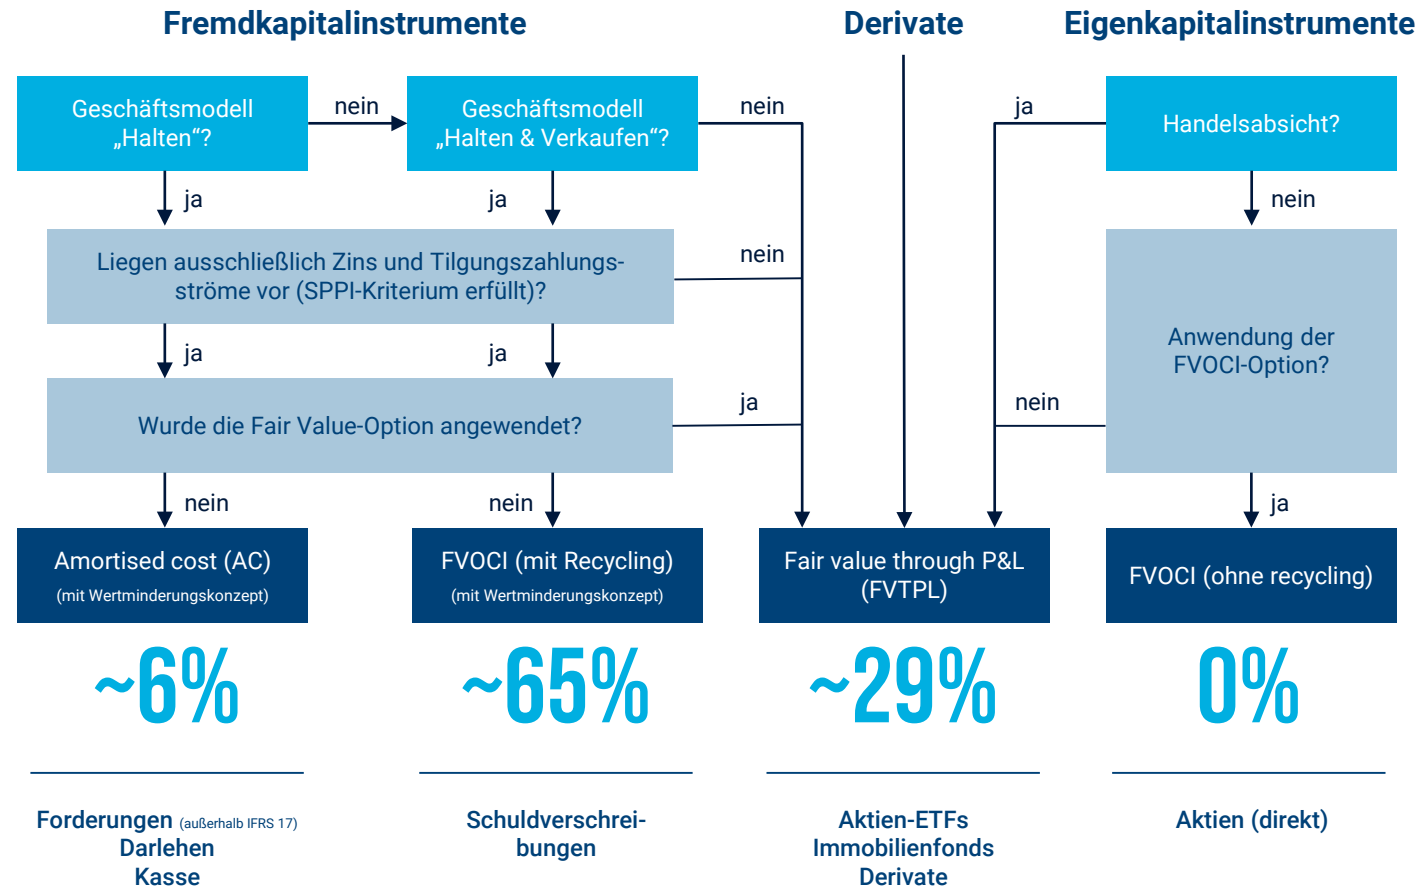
Fremdkapitalinstrumente

Derivate

Eigenkapitalinstrumente

Geschäftsmodell „Halten“?

nein

Geschäftsmodell „Halten & Verkaufen“?

nein

ja

Handelsabsicht?

ja

ja

nein

Liegen ausschließlich Zins und Tilgungszahlungsströme vor (SPPI-Kriterium erfüllt)?

nein

ja

ja

Anwendung der FVOCI-Option?

Wurde die Fair Value-Option angewendet?

ja

nein

nein

nein

ja

Amortised cost (AC)
(mit Wertminderungskonzept)

FVOCI (mit Recycling)
(mit Wertminderungskonzept)

Fair value through P&L (FVTPL)

FVOCI (ohne recycling)

~6%

~65%

~29%

0%

Forderungen (außerhalb IFRS 17)
Darlehen
Kasse

Schuldverschreibungen

Aktien-ETFs
Immobilienfonds
Derivate

Aktien (direkt)